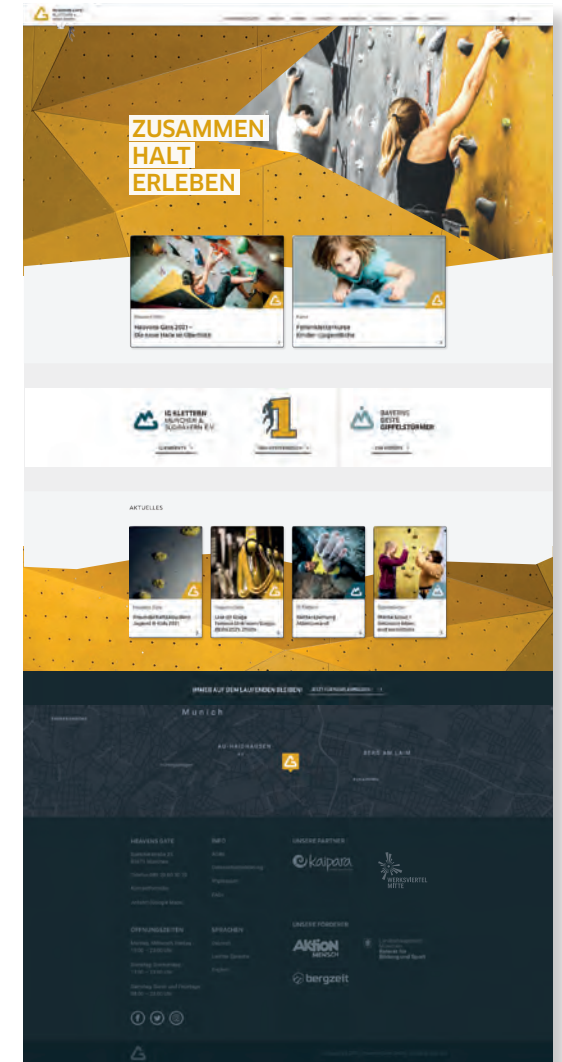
ZUSAMMEN
HALT
ERLEBEN

Heavens Gate 2021 –
Die neue Halle ist Oberrdeck

Ferienkletterkurse
Kinder/Jugendliche

IG KLETTERN
MÜNCHEN &
SÜDBAYERN E.V.

1

BAYERNS
BESTE
GIPFELSTÜRMER

AKTUELLES

IMMER AUF DEM LAUFENDEN BLEIBEN!

Munich

AU-HAIDHAUSEN

BERG AM LAIM

HEAVENS GATE

INFO

UNSERE PARTNER

kaipara

WERKSVIERTEL MITTE

ÖFFNUNGSZEITEN

SPRACHEN

UNSERE FÖRDERER

AKTION MENSCH

bergzeit